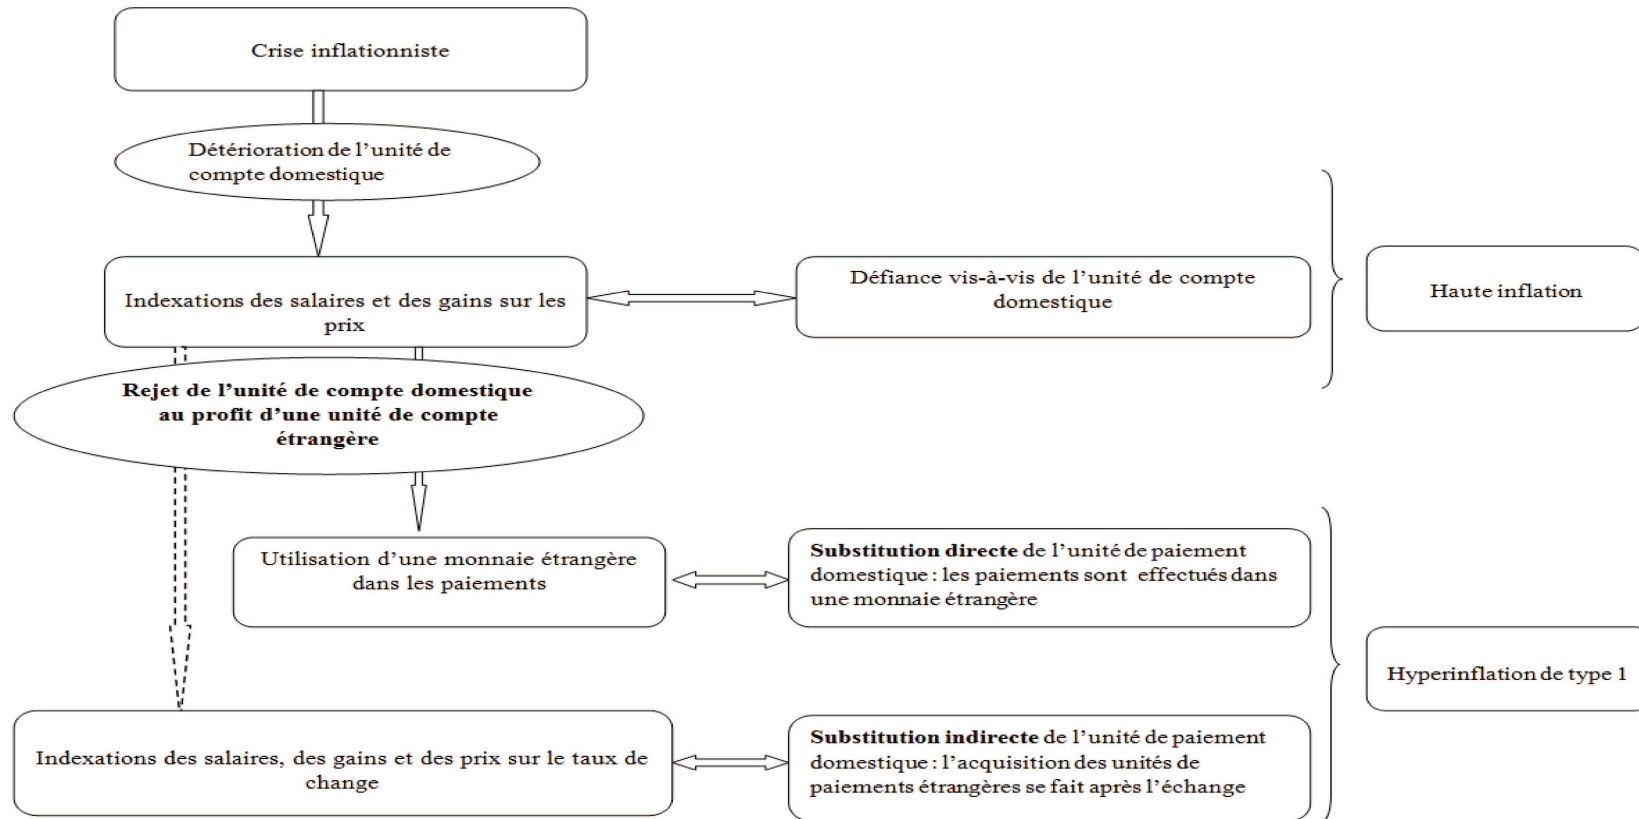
Crise inflationniste

Détérioration de l'unité de compte domestique

Indexations des salaires et des gains sur les prix

Défiance vis-à-vis de l'unité de compte domestique

Haute inflation

Rejet de l'unité de compte domestique au profit d'une unité de compte étrangère

Utilisation d'une monnaie étrangère dans les paiements

Substitution directe de l'unité de paiement domestique : les paiements sont effectués dans une monnaie étrangère

Hyperinflation de type 1

Indexations des salaires, des gains et des prix sur le taux de change

Substitution indirecte de l'unité de paiement domestique : l'acquisition des unités de paiements étrangères se fait après l'échange